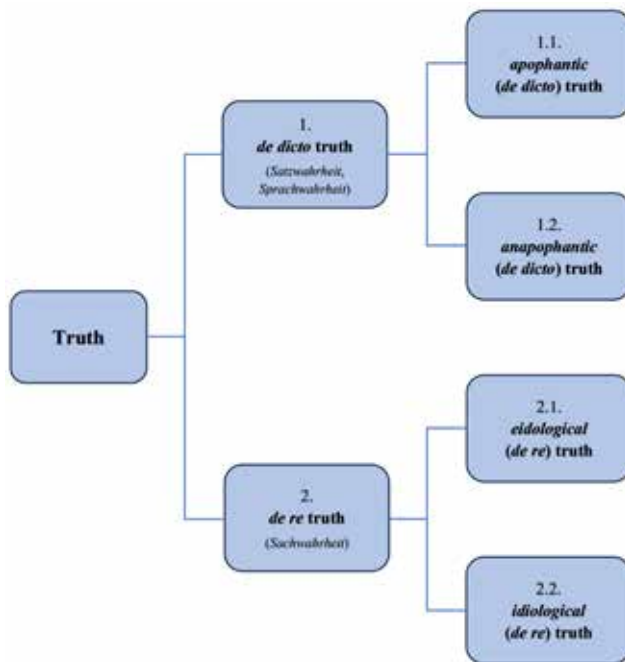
Truth

1.
*de dicto* truth
(*Satzwahrheit*, *Sprachwahrheit*)

1.1.
*apophantic*
(*de dicto*) truth

1.2.
*anapophantic*
(*de dicto*) truth

2.
*de re* truth
(*Sachwahrheit*)

2.1.
*eidological*
(*de re*) truth

2.2.
*idiological*
(*de re*) truth